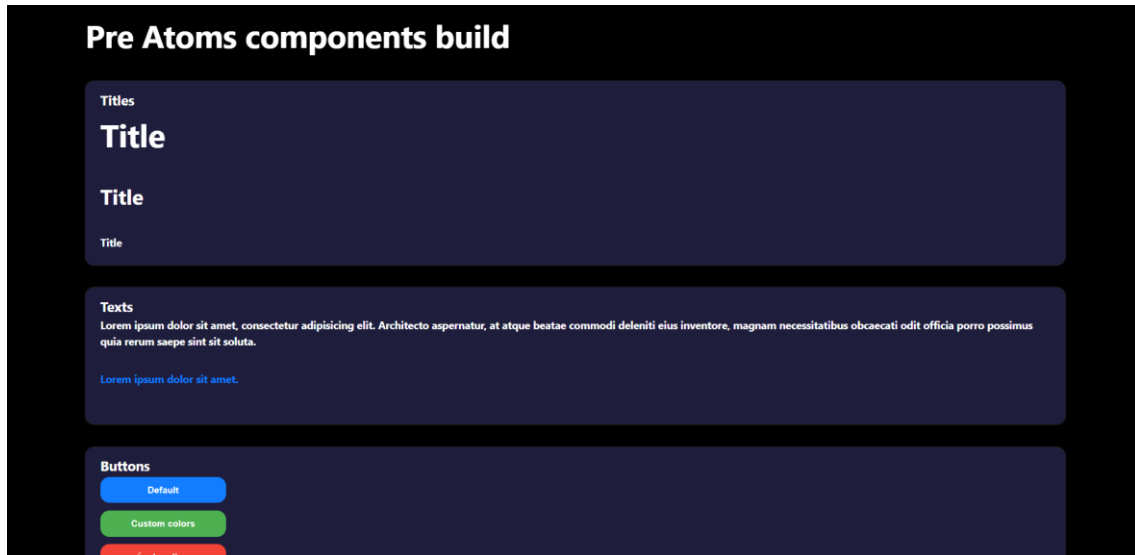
Pre Atoms components build

Titles

Title

Title

Title

Texts

Lorem ipsum dolor sit amet, consectetur adipisicing elit. Architecto aspernatur, at atque beatae commodi deleniti eius inventore, magnam necessitatibus obcaecati odit officia porro possimus quia rerum saepe sint sit soluta.

Lorem ipsum dolor sit amet.

Buttons

Default

Custom colors

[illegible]